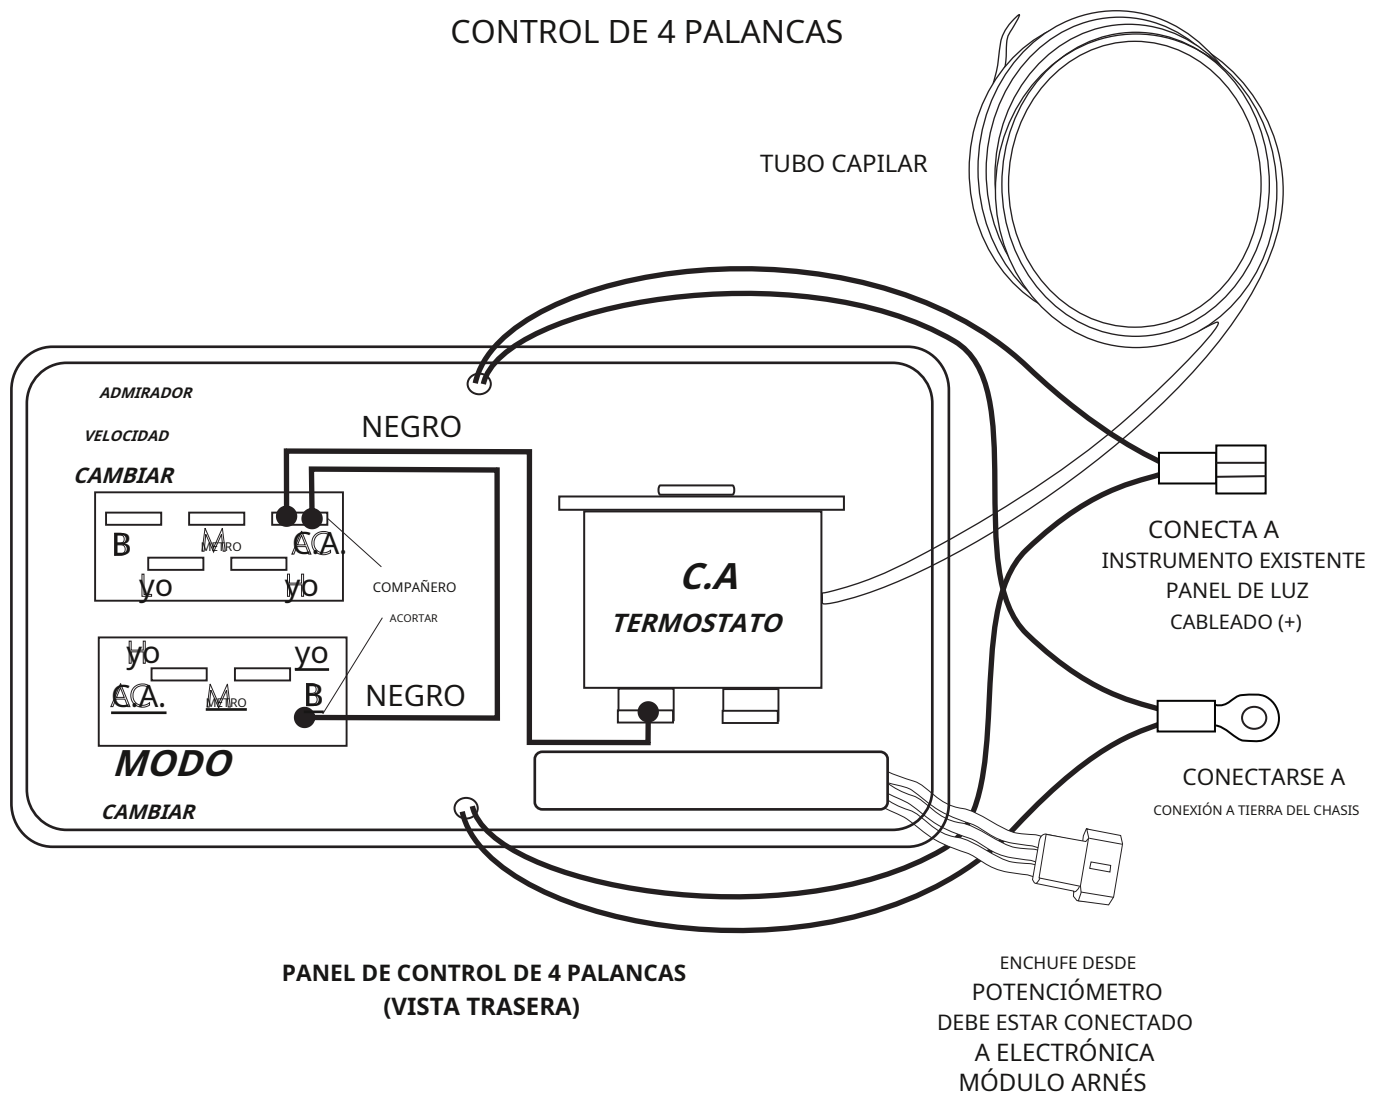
CONTROL DE 4 PALANCAS

TUBO CAPILAR

ADMIRADOR

VELOCIDAD

CAMBIAR

NEGRO

B

METRO

C.A.

yo

yo

COMPAÑERO

ACORTAR

yo

yo

C.A.

METRO

B

NEGRO

MODO

CAMBIAR

C.A

TERMOSTATO

CONECTA A
INSTRUMENTO EXISTENTE
PANEL DE LUZ
CABLEADO (+)

CONECTARSE A
CONEXIÓN A TIERRA DEL CHASIS

PANEL DE CONTROL DE 4 PALANCAS
(VISTA TRASERA)

ENCHUFE DESDE
POTENCIÓMETRO
DEBE ESTAR CONECTADO
A ELECTRÓNICA
MÓDULO ARNÉS